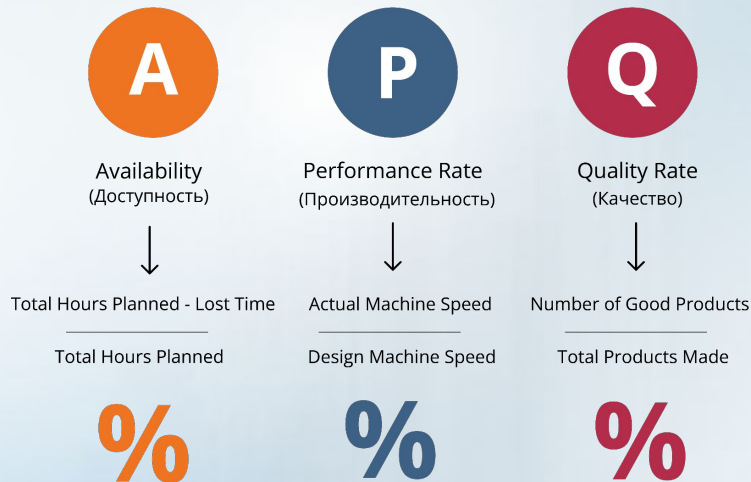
A

Availability
(Доступность)

↓

$\frac{\text{Total Hours Planned - Lost Time}}{\text{Total Hours Planned}}$

%

P

Performance Rate
(Производительность)

↓

$\frac{\text{Actual Machine Speed}}{\text{Design Machine Speed}}$

%

Q

Quality Rate
(Качество)

↓

$\frac{\text{Number of Good Products}}{\text{Total Products Made}}$

%